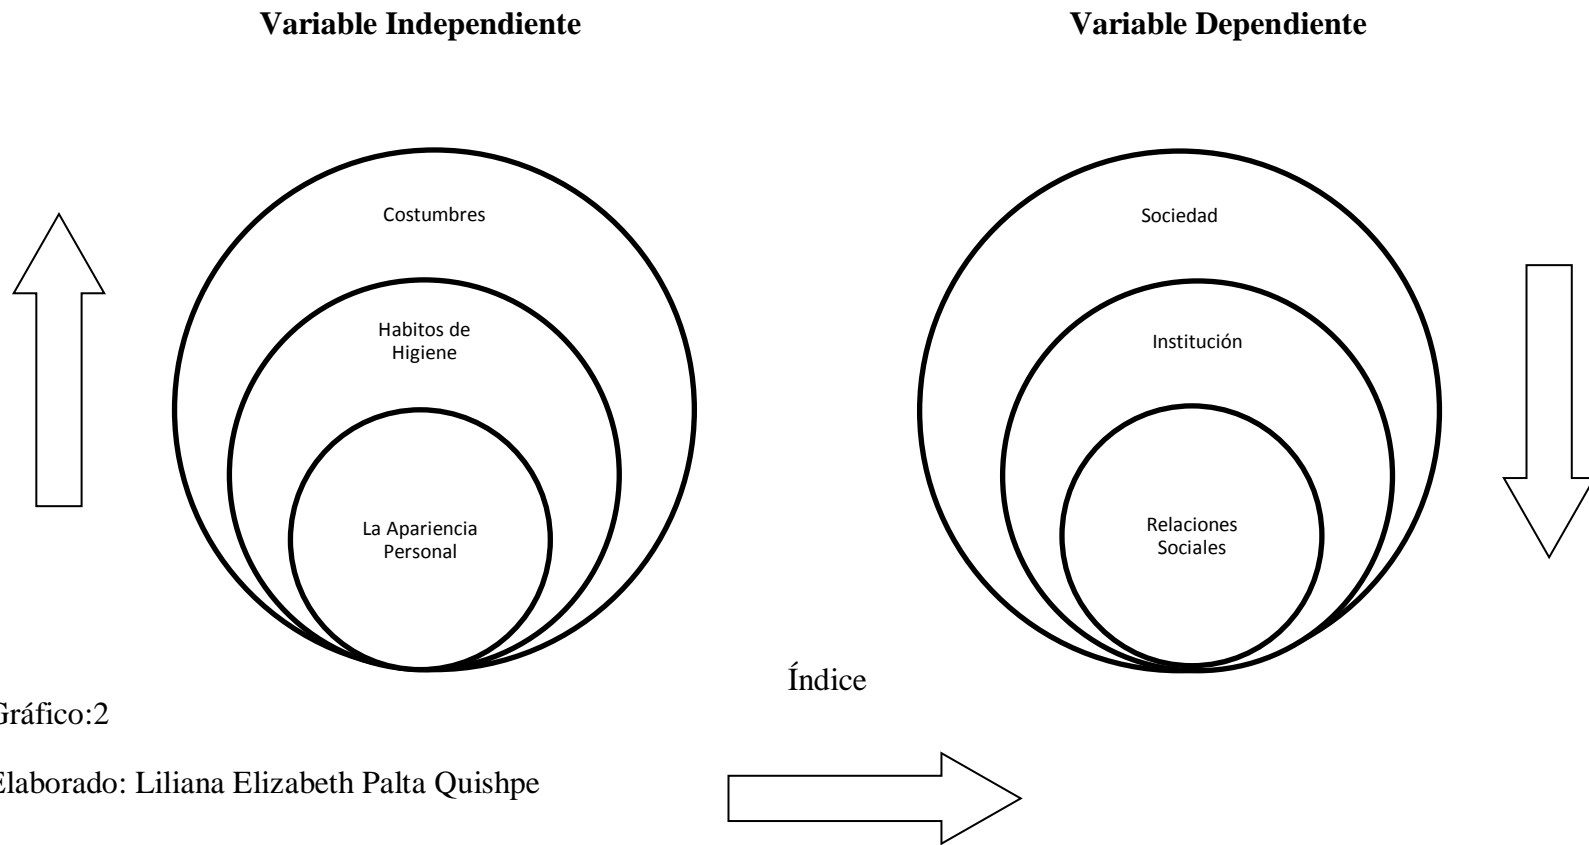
Variable Independiente

Variable Dependiente

Costumbres

Habitos de Higiene

La Apariencia Personal

Sociedad

Institución

Relaciones Sociales

Índice

Gráfico:2

Elaborado: Liliana Elizabeth Palta Quishpe